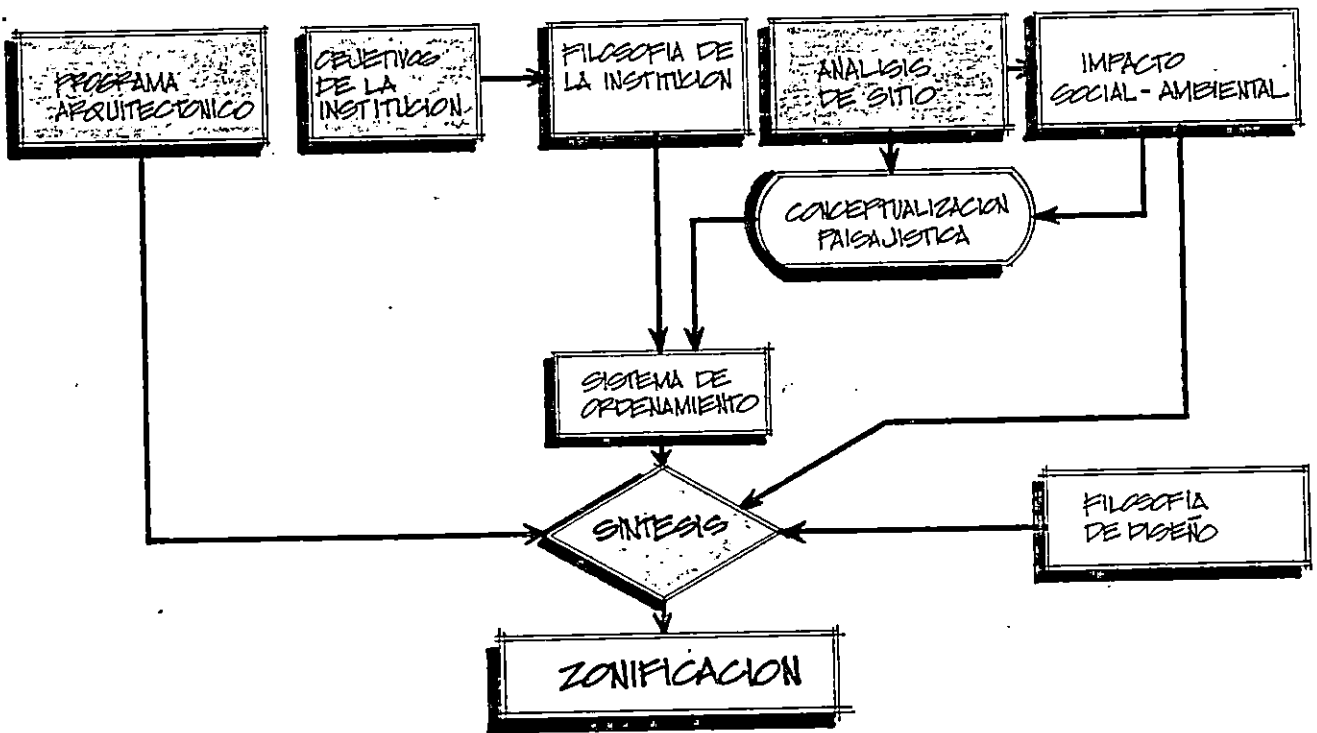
PROGRAMA ARQUITECTONICO

OBJETIVOS DE LA INSTITUCION

FILOSOFIA DE LA INSTITUCION

ANALISIS DE SITIO

IMPACTO SOCIAL - AMBIENTAL

CONCEPTUALIZACION PAISAJISTICA

SISTEMA DE ORDENAMIENTO

SINTESIS

FILOSOFIA DE DISEÑO

ZONIFICACION